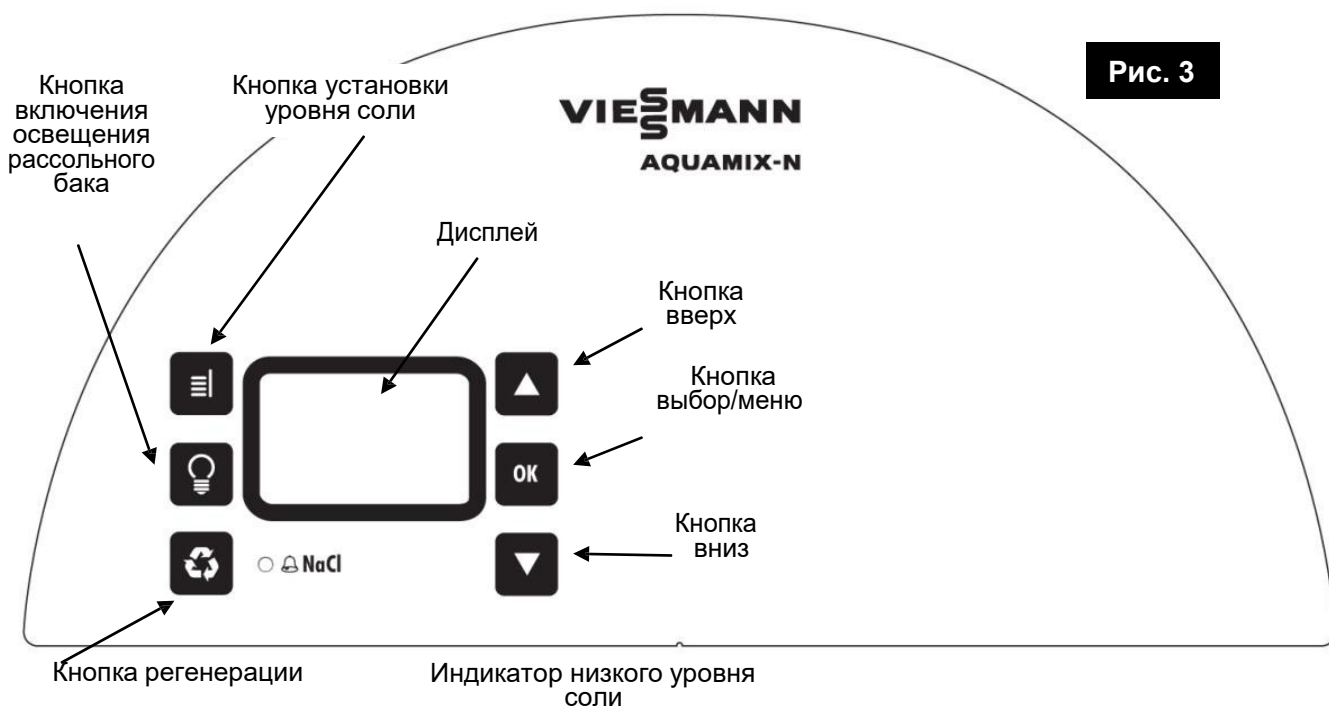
Кнопка включения освещения рассольного бака

Кнопка установки уровня соли

VIESSMANN
AQUAMIX-N

Рис. 3

Дисплей

Кнопка вверх

Кнопка выбор/меню

OK

Кнопка вниз

NaCl

Кнопка регенерации

Индикатор низкого уровня соли